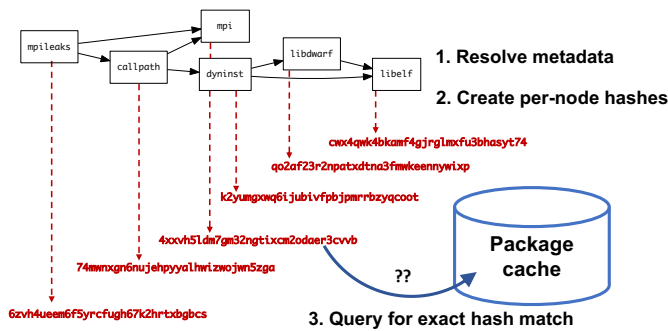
mpileaks

callpath

mpi

dyninst

libdwarf

libelf

1. Resolve metadata

2. Create per-node hashes

cwx4qwk4bkamf4gjrglmxfu3bhasyt74

qo2af23r2npatxdtna3fmwkeennywixp

k2yumgxwq6ijubivfpbjpmrrbzyqcoot

4xxvh5ldm7gm32ngtixcm2odaer3cvvb

74mwnxgn6nujehpyyalhwizwojwn5zga

6zvh4ueem6f5yrcfugh67k2hrtxbgbcs

Package cache

??

3. Query for exact hash match